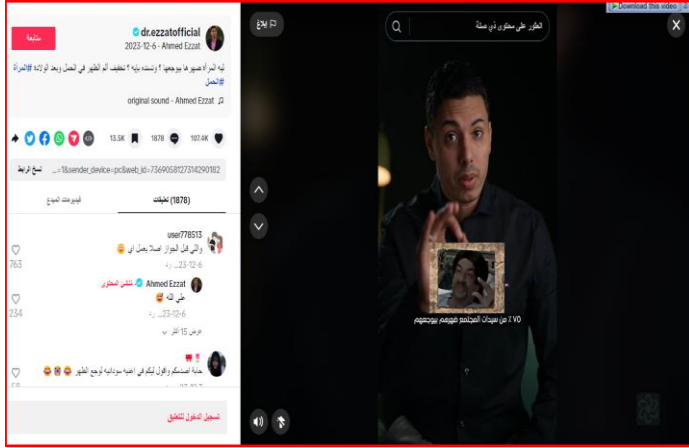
Download this video

متابعة

dr.ezzatofficial
2023-12-6 · Ahmed Ezzat

ليه المرأة ضهرها بيوجعها ؟ وتسنده بإيه ؟ تخفيف ألم الظهر في الحمل وبعد الولادة #المرأة #الحمل

original sound - Ahmed Ezzat

107.4K 1878 13.5K

نسخ الرابط ...=1&sender_device=pc&web_id=7369058127314290182

(1878) تعليقات فيديوهات المبدع

user778513
واللي قبل الجواز اصلا بعمل اي 😂
23-12-6 رد
763

Ahmed Ezzat منشئ المحتوى
علي الله 🥰
23-12-6 رد
234

عرض 15 أكثر

حاجة اصدمكم واقول ليكم في اغنيه سودانيه لوجع الظهر 😂😂😂

تسجيل الدخول للتعليق

إبلاغ

الظهر على محتوى ذي صلة

X

٪ ٧٥ من سيدات المجتمع ضهرهم بيوجعهم